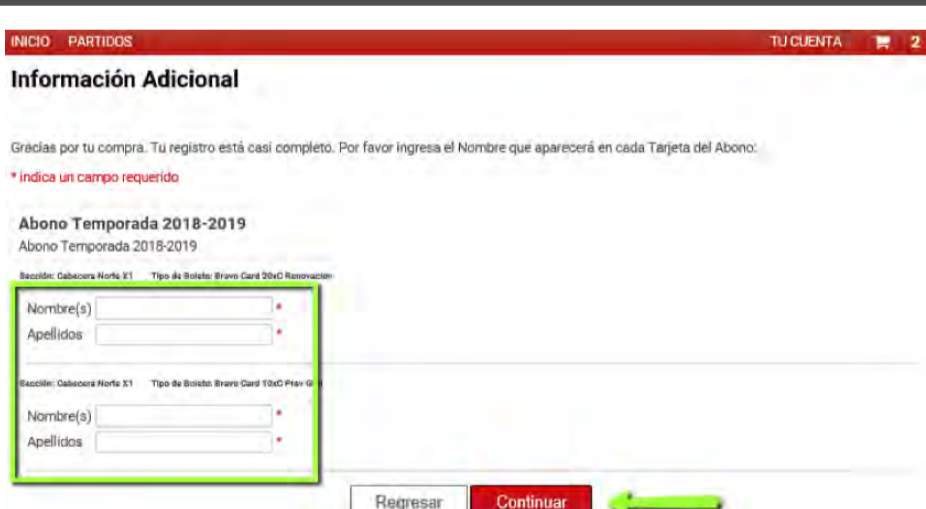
INICIO PARTIDOS TU CUENTA 2

Información Adicional

Gracias por tu compra. Tu registro está casi completo. Por favor ingresa el Nombre que aparecerá en cada Tarjeta del Abono:

* indica un campo requerido

Abono Temporada 2018-2019
Abono Temporada 2018-2019

Sección: Cabecera Norte X1 Tipo de Boleto: Bravo Card 20xD Renovacion

Nombre(s) *
Apellidos *

Sección: Cabecera Norte X1 Tipo de Boleto: Bravo Card 10xD Prev G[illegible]

Nombre(s) *
Apellidos *

Regresar Continuar